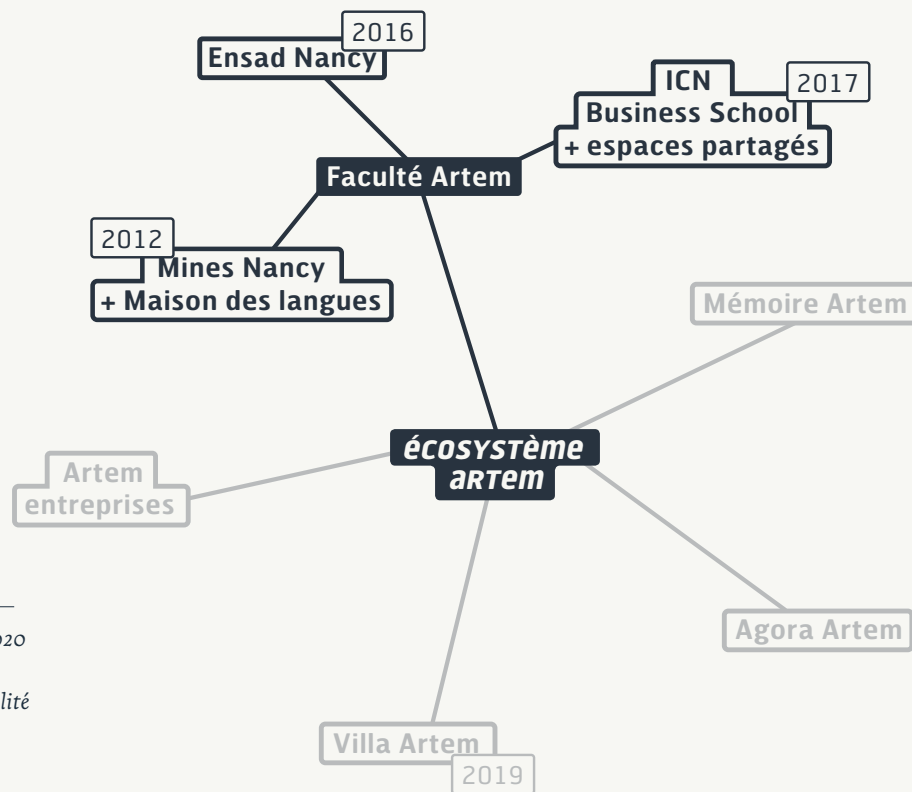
2016
Ensad Nancy

ICN
Business School
+ espaces partagés
2017

Faculté Artem

2012
Mines Nancy
+ Maison des langues

Mémoire Artem

écosystème artem

Artem
entreprises

—
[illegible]20

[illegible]lité

Agora Artem

Villa Artem
2019